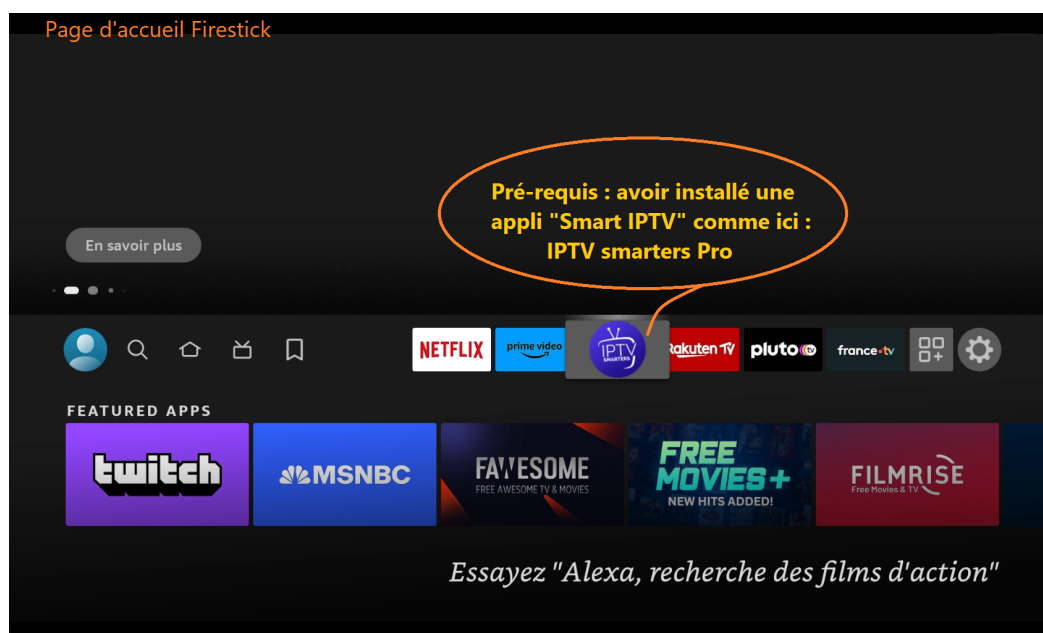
Page d'accueil Firestick

Pré-requis : avoir installé une appli "Smart IPTV" comme ici : IPTV smarters Pro

En savoir plus

NETFLIX

prime video

IPTV SMARTERS

Rakuten TV

pluto tv

france.tv

FEATURED APPS

twitch

MSNBC

FAWESOME
FREE AWESOME TV & MOVIES

FREE MOVIES+
NEW HITS ADDED!

FILMRISE
Free Movies & TV

Essayez "Alexa, recherche des films d'action"